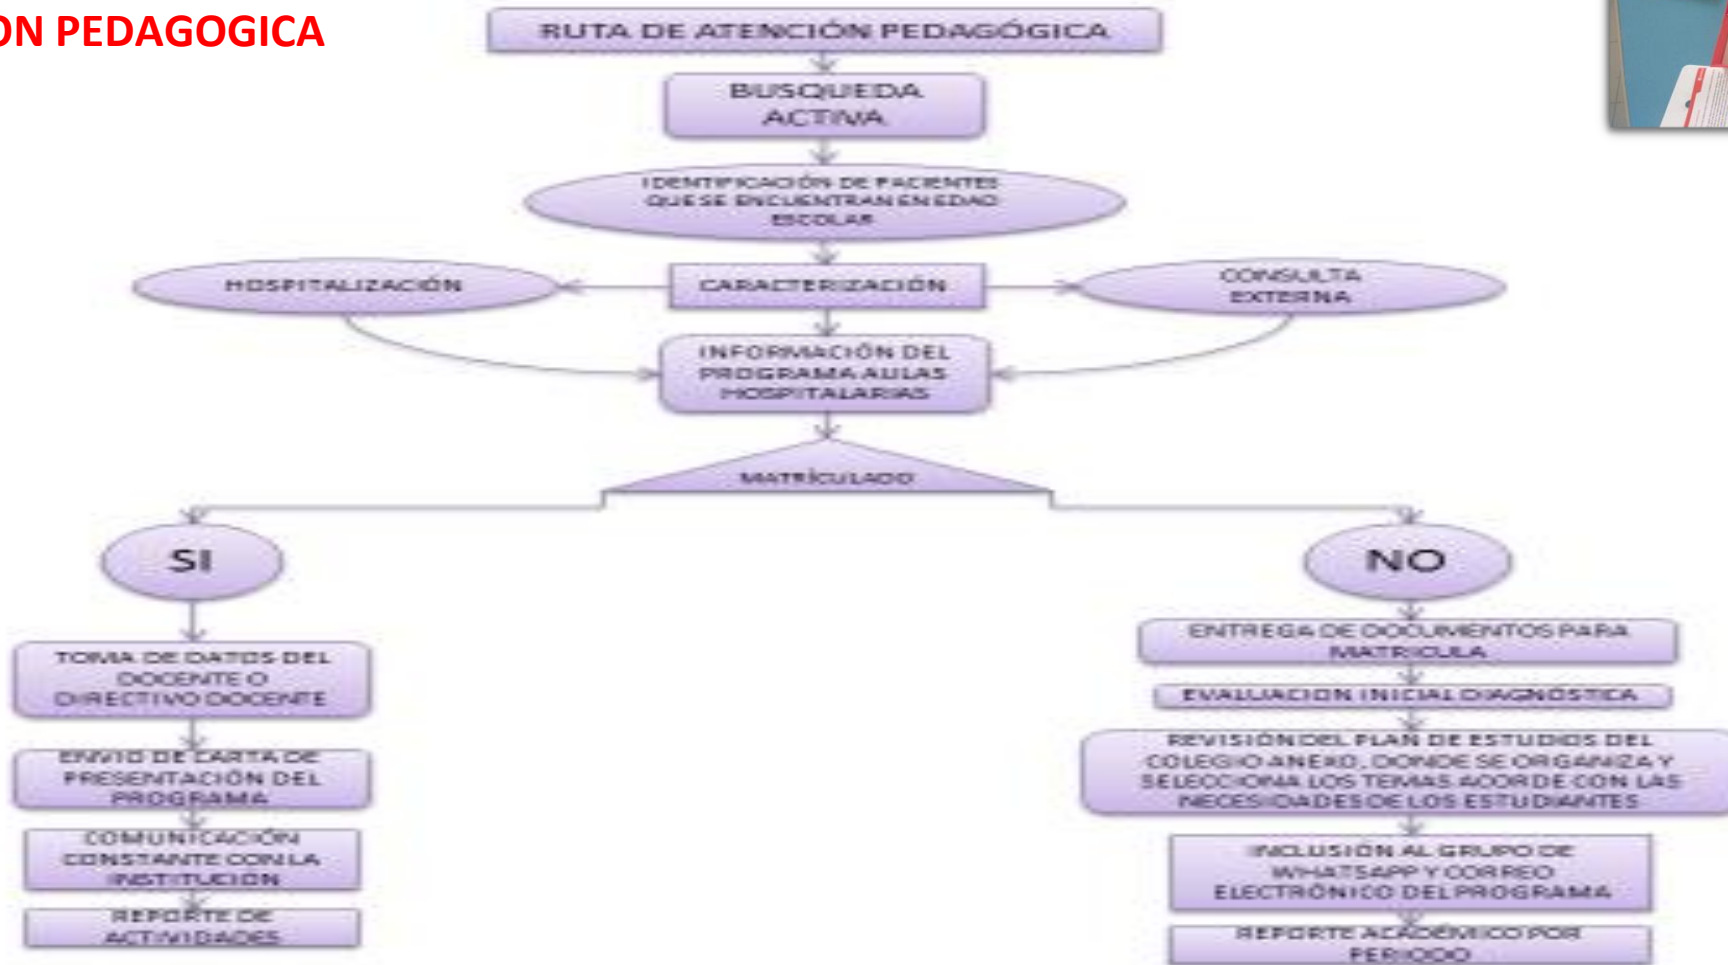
ON PEDAGOGICA

RUTA DE ATENCIÓN PEDAGÓGICA

BUSQUEDA ACTIVA

IDENTIFICACIÓN DE PACIENTES QUE SE ENCUENTRAN EN EDAD ESCOLAR

HOSPITALIZACIÓN

CARACTERIZACIÓN

CONSULTA EXTERNA

INFORMACIÓN DEL PROGRAMA AULAS HOSPITALARIAS

MATRÍCULADO

SI

NO

TOMA DE DATOS DEL DOCENTE O DIRECTIVO DOCENTE

ENVIO DE CARTA DE PRESENTACIÓN DEL PROGRAMA

COMUNICACIÓN CONSTANTE CON LA INSTITUCION

REPORTE DE ACTIVIDADES

ENTREGA DE DOCUMENTOS PARA MATRICULA

EVALUACION INICIAL DIAGNÓSTICA

REVISIÓN DEL PLAN DE ESTUDIOS DEL COLEGIO ANEXO, DONDE SE ORGANIZA Y SELECCIONA LOS TEMAS ACORDE CON LAS NECESIDADES DE LOS ESTUDIANTES

INCLUSIÓN AL GRUPO DE WHATSAPP Y CORREO ELECTRÓNICO DEL PROGRAMA

REPORTE ACADÉMICO POR PERIODO